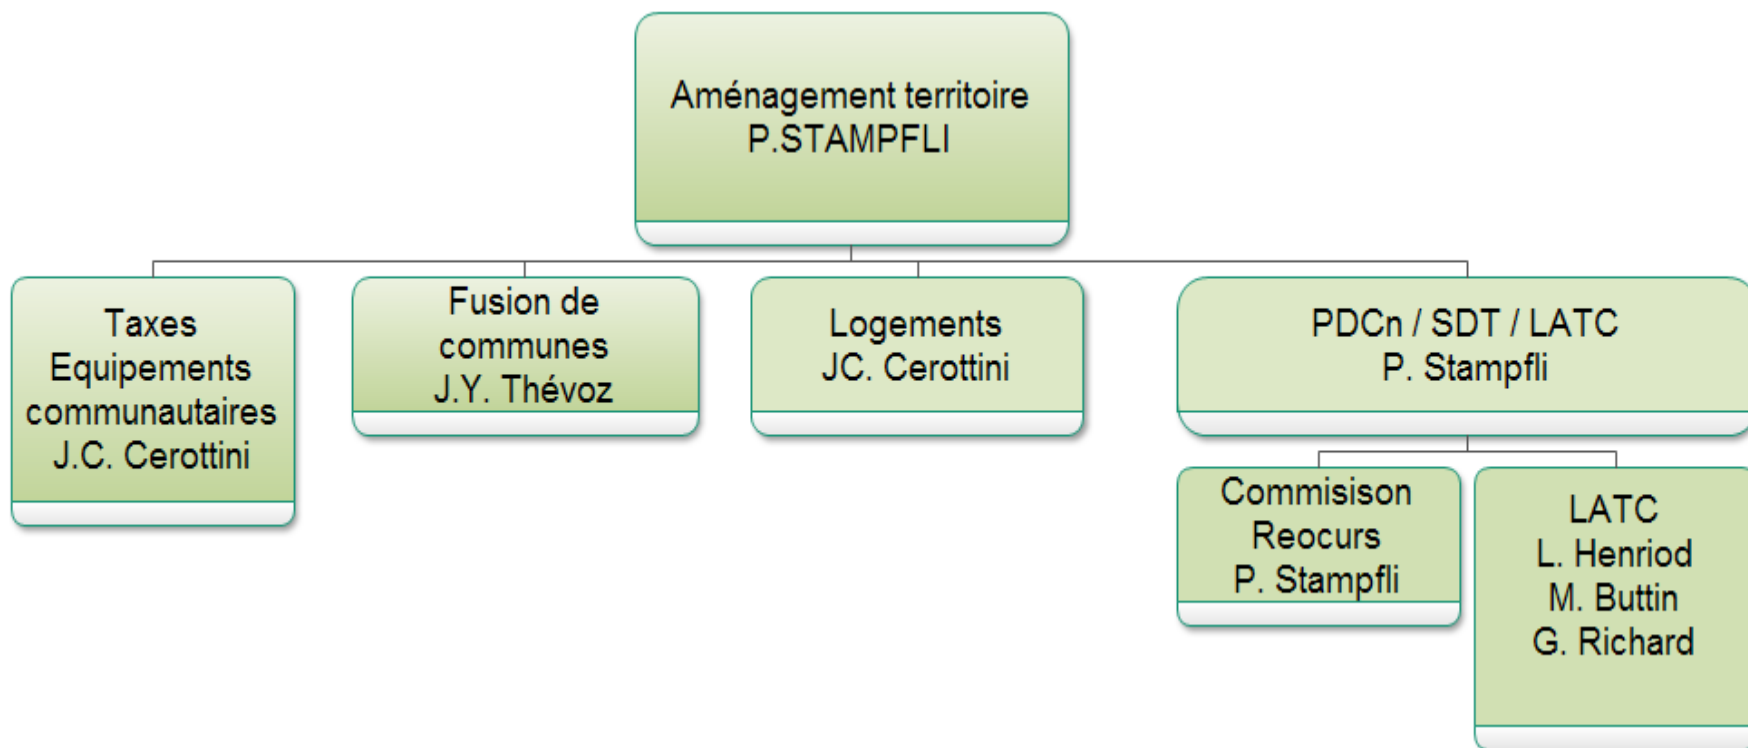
Aménagement territoire
P.STAMPFLI

Taxes
Equipements
communautaires
J.C. Cerottini

Fusion de
communes
J.Y. Thévoz

Logements
JC. Cerottini

PDCn / SDT / LATC
P. Stampfli

Commisison
Reocurs
P. Stampfli

LATC
L. Henriod
M. Buttin
G. Richard